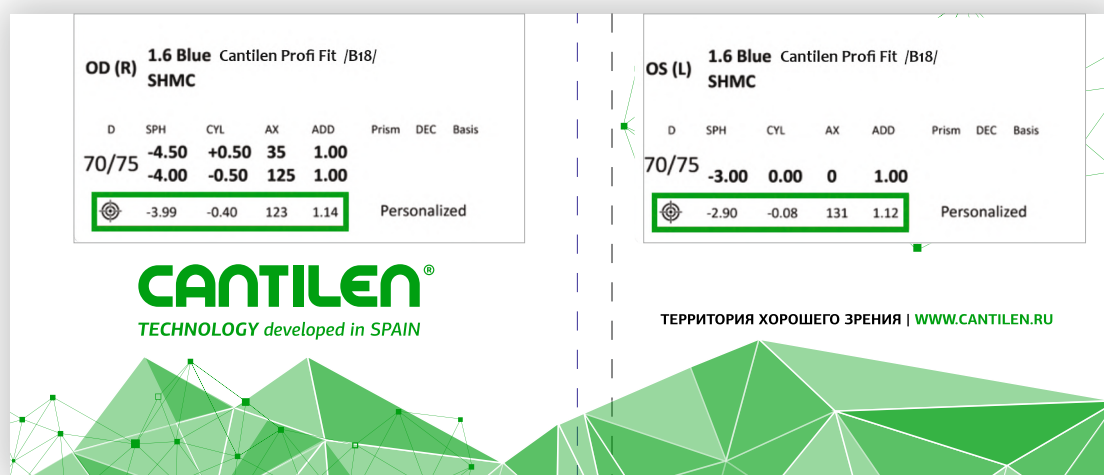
OD (R) 1.6 Blue Cantilen Profi Fit /B18/ SHMC

| D | SPH | CYL | AX | ADD | Prism | DEC | Basis |
|---|---|---|---|---|---|---|---|
| 70/75 | -4.50 | +0.50 | 35 | 1.00 | | | |
| | -4.00 | -0.50 | 125 | 1.00 | | | |
| | -3.99 | -0.40 | 123 | 1.14 | Personalized | | |

OS (L) 1.6 Blue Cantilen Profi Fit /B18/ SHMC

| D | SPH | CYL | AX | ADD | Prism | DEC | Basis |
|---|---|---|---|---|---|---|---|
| 70/75 | -3.00 | 0.00 | 0 | 1.00 | | | |
| | -2.90 | -0.08 | 131 | 1.12 | Personalized | | |

CANTILEN®
TECHNOLOGY developed in SPAIN

ТЕРРИТОРИЯ ХОРОШЕГО ЗРЕНИЯ | WWW.CANTILEN.RU